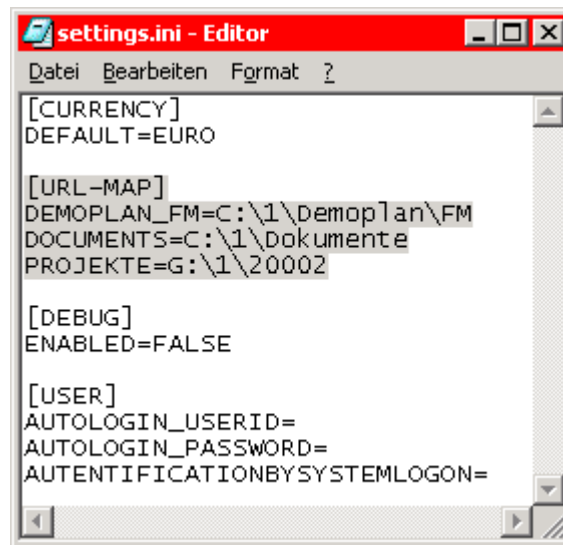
settings.ini - Editor

Datei Bearbeiten Format ?

[CURRENCY]
DEFAULT=EURO

[URL-MAP]
DEMOPLAN_FM=C:\1\Demoplan\FM
DOCUMENTS=C:\1\Dokumente
PROJEKTE=G:\1\20002

[DEBUG]
ENABLED=FALSE

[USER]
AUTOLOGIN_USERID=
AUTOLOGIN_PASSWORD=
AUTENTIFICATIONBYSYSTEMLOGON=